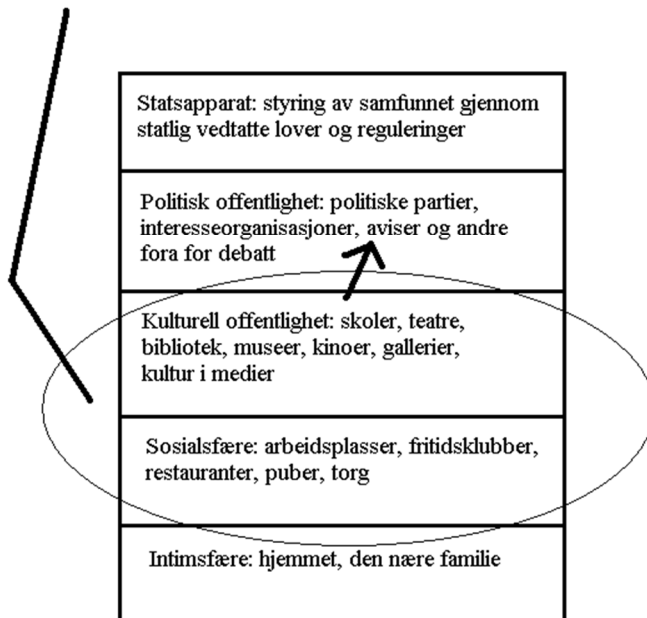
Statsapparat: styring av samfunnet gjennom statlig vedtatte lover og reguleringer

Politisk offentlighet: politiske partier, interesseorganisasjoner, aviser og andre fora for debatt

Kulturell offentlighet: skoler, teatre, bibliotek, museer, kinoer, gallerier, kultur i medier

Sosialsfære: arbeidsplasser, fritidsklubber, restauranter, puber, torg

Intimsfære: hjemmet, den nære familie